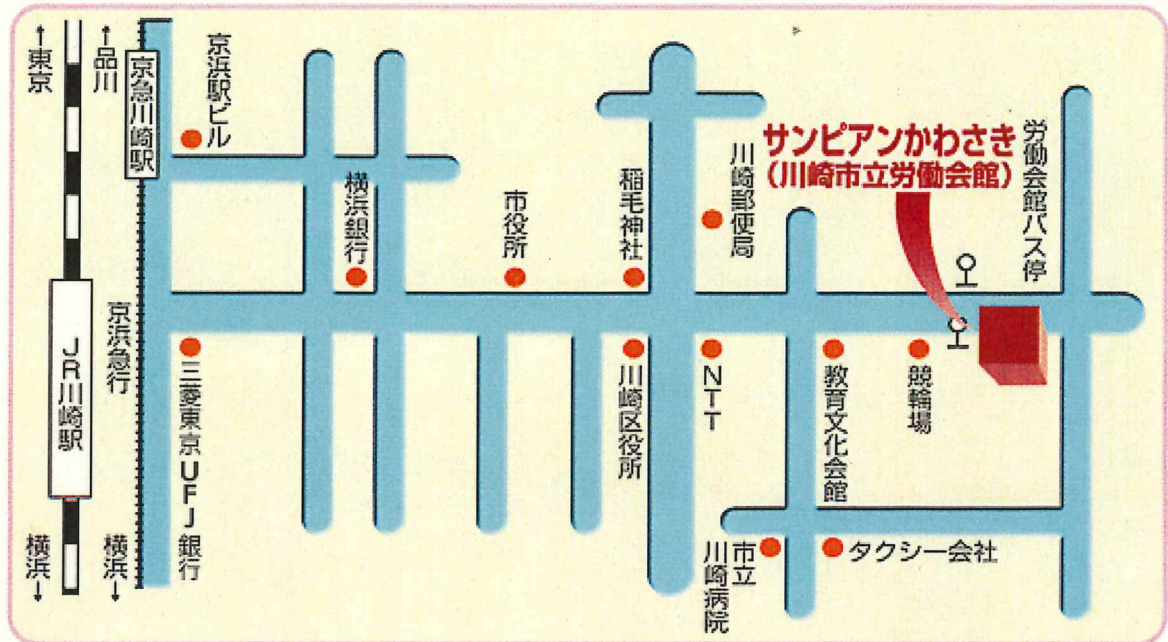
↑東京
↑品川
京急川崎駅
京浜駅ビル
横浜銀行
市役所
稲毛神社
川崎郵便局
サンピアンかわさき
（川崎市立労働会館）
労働会館バス停
京浜急行
JR川崎駅
三菱東京UFJ銀行
川崎区役所
NTT
教育文化会館
競輪場
市立川崎病院
タクシー会社
横浜↓
横浜↓